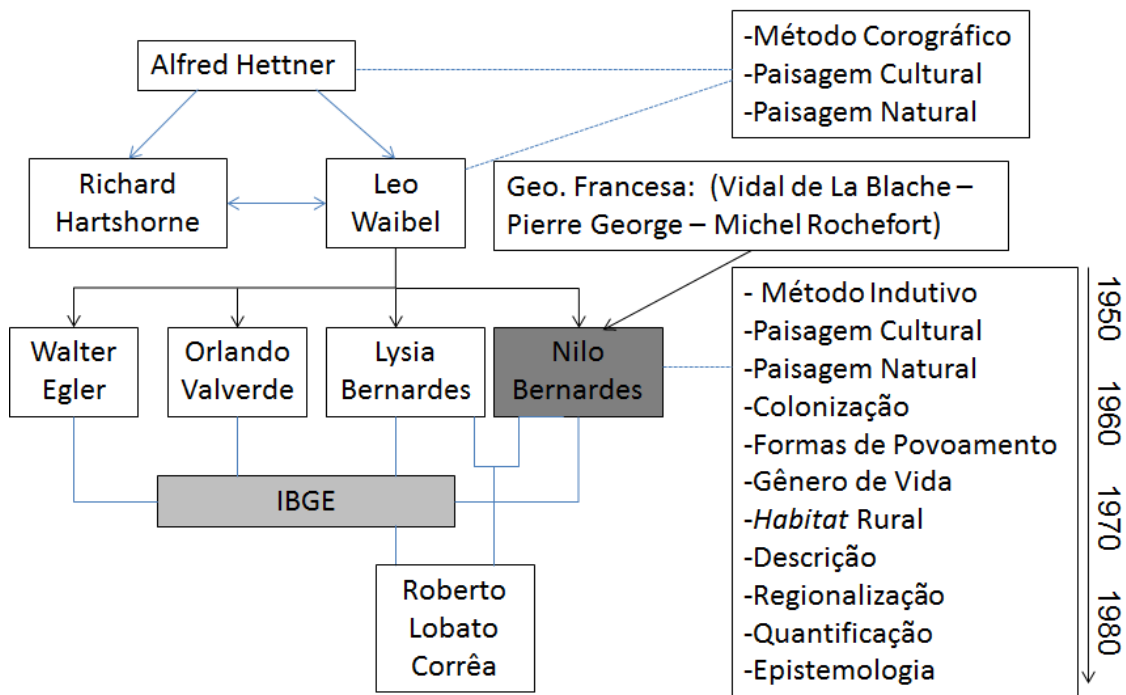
Alfred Hettner

-Método Corográfico
-Paisagem Cultural
-Paisagem Natural

Richard Hartshorne

Leo Waibel

Geo. Francesa: (Vidal de La Blache – Pierre George – Michel Rochefort)

Walter Egler

Orlando Valverde

Lysia Bernardes

Nilo Bernardes

- Método Indutivo
-Paisagem Cultural
-Paisagem Natural
-Colonização
-Formas de Povoamento
-Gênero de Vida
-*Habitat* Rural
-Descrição
-Regionalização
-Quantificação
-Epistemologia

1950
1960
1970
1980

IBGE

Roberto Lobato Corrêa